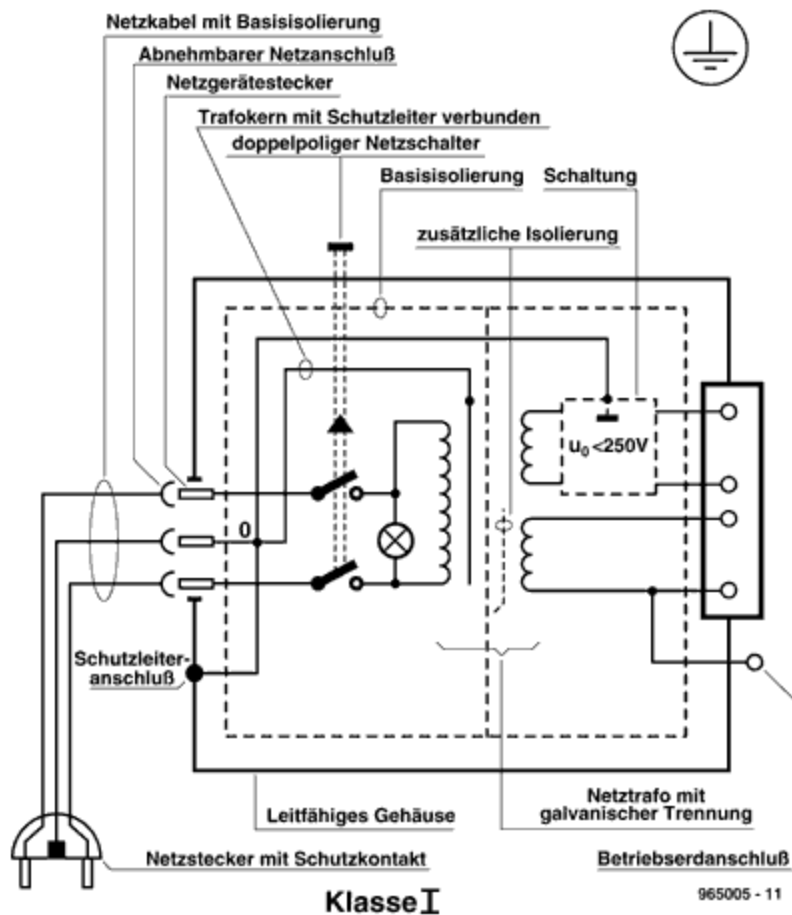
Netzkabel mit Basisisolierung

Abnehmbarer Netzanschluß

Netzgerätestecker

Trafokern mit Schutzleiter verbunden

doppelpoliger Netzschalter

Basisisolierung

Schaltung

zusätzliche Isolierung

$u_0$ <250V

0

Schutzleiteranschluß

Leitfähiges Gehäuse

Netztrafo mit galvanischer Trennung

Netzstecker mit Schutzkontakt

Betriebserdanschluß

Klasse I

965005 - 11